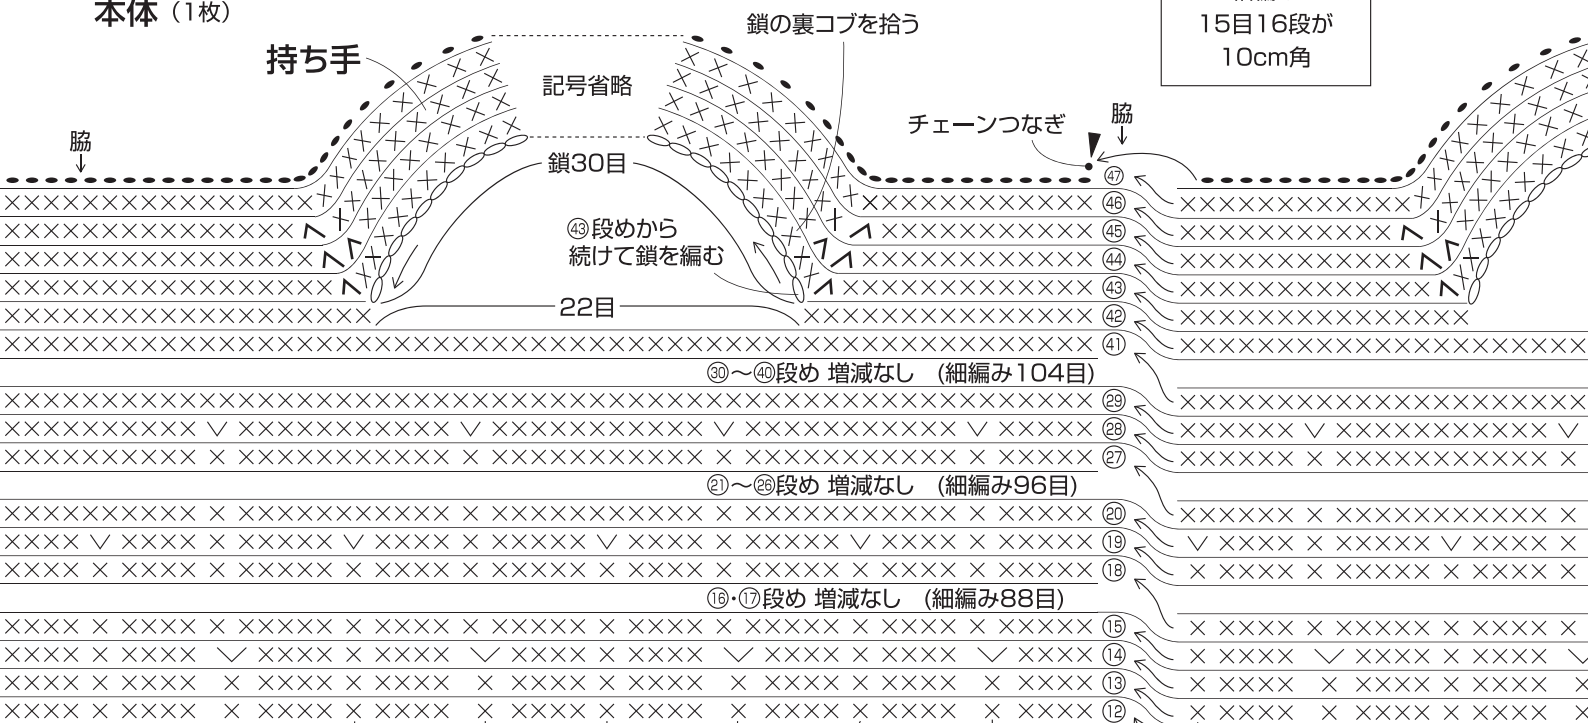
本体（1枚）

持ち手

記号省略

鎖の裏コブを拾う

15目16段が
10cm角

チェーンつなぎ

脇

脇

鎖30目

㊸段めから
続けて鎖を編む

22目

㊼
㊻
㊺
㊹
㊸
㊷
㊶

㉚～㊵段め 増減なし （細編み104目）

㉙
㉘
㉗

㉑～㉖段め 増減なし （細編み96目）

⑳
⑲
⑱

⑯・⑰段め 増減なし （細編み88目）

⑮
⑭
⑬
⑫